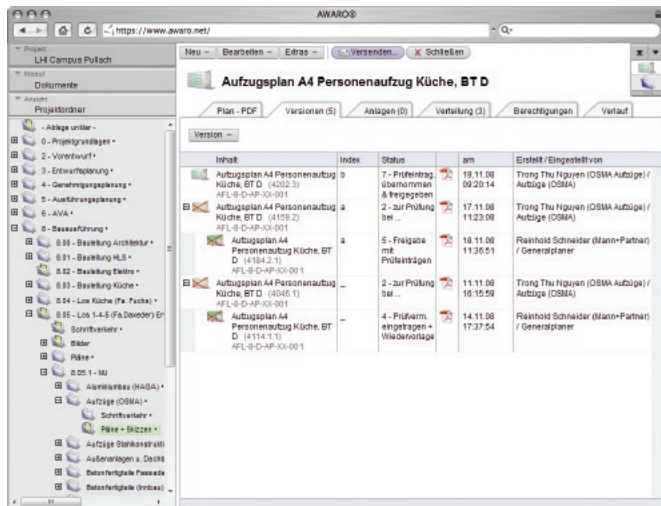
AWARO®

https://www.awaro.net/

Projekt
LHI Campus Pullach

Modul
Dokumente

Ansicht
Projektordner

- Ablage unklar -
0 - Projektgrundlagen •
2 - Vorentwurf •
3 - Entwurfsplanung •
4 - Genehmigungsplanung •
5 - Ausführungsplanung •
6 - AVA •
8 - Bauausführung •
8.00 - Bauleitung Architektur •
8.01 - Bauleitung HLS •
8.02 - Bauleitung Elektro •
8.03 - Bauleitung Küche •
8.04 - Los Küche (Fa. Fuchs) •
8.05 - Los 1-4-5 (Fa.Daxeder) Er
Schriftverkehr •
Bilder
Pläne •
8.05.1 - NU
Aluminiumbau (HAGA) •
Aufzüge (OSMA) •
Schriftverkehr •
Pläne + Skizzen •
Aufzüge Stahlkonstrukti
Außenanlagen u. Dachb
Betonfertigteile Fassade
Betonfertigteile (Innbau)

Neu – | Bearbeiten – | Extras – | Versenden... | Schließen

Aufzugsplan A4 Personenaufzug Küche, BT D

Plan - PDF | Versionen (5) | Anlagen (0) | Verteilung (3) | Berechtigungen | Verlauf

Version –

| Inhalt | Index | Status | | am | Erstellt / Eingestellt von |
|---|---|---|---|---|---|
| Aufzugsplan A4 Personenaufzug Küche, BT D (4202.3) AFL-8-D-AP-XX-001 | b | 7 - Prüfeintrag. übernommen & freigegeben | | 19.11.08 09:20:14 | Trong Thu Nguyen (OSMA Aufzüge) / Aufzüge (OSMA) |
| Aufzugsplan A4 Personenaufzug Küche, BT D (4159.2) AFL-8-D-AP-XX-001 | a | 2 - zur Prüfung bei ... | | 17.11.08 11:23:08 | Trong Thu Nguyen (OSMA Aufzüge) / Aufzüge (OSMA) |
| Aufzugsplan A4 Personenaufzug Küche, BT D (4164.2.1) AFL-8-D-AP-XX-001 | a | 5 - Freigabe mit Prüfeinträgen | | 18.11.08 11:36:51 | Reinhold Schneider (Mann+Partner) / Generalplaner |
| Aufzugsplan A4 Personenaufzug Küche, BT D (4046.1) AFL-8-D-AP-XX-001 | _ | 2 - zur Prüfung bei ... | | 11.11.08 16:15:59 | Trong Thu Nguyen (OSMA Aufzüge) / Aufzüge (OSMA) |
| Aufzugsplan A4 Personenaufzug Küche, BT D (4114.1.1) AFL-8-D-AP-XX-001 | _ | 4 - Prüfverm. eingetragen + Wiedervorlage | | 14.11.08 17:37:54 | Reinhold Schneider (Mann+Partner) / Generalplaner |